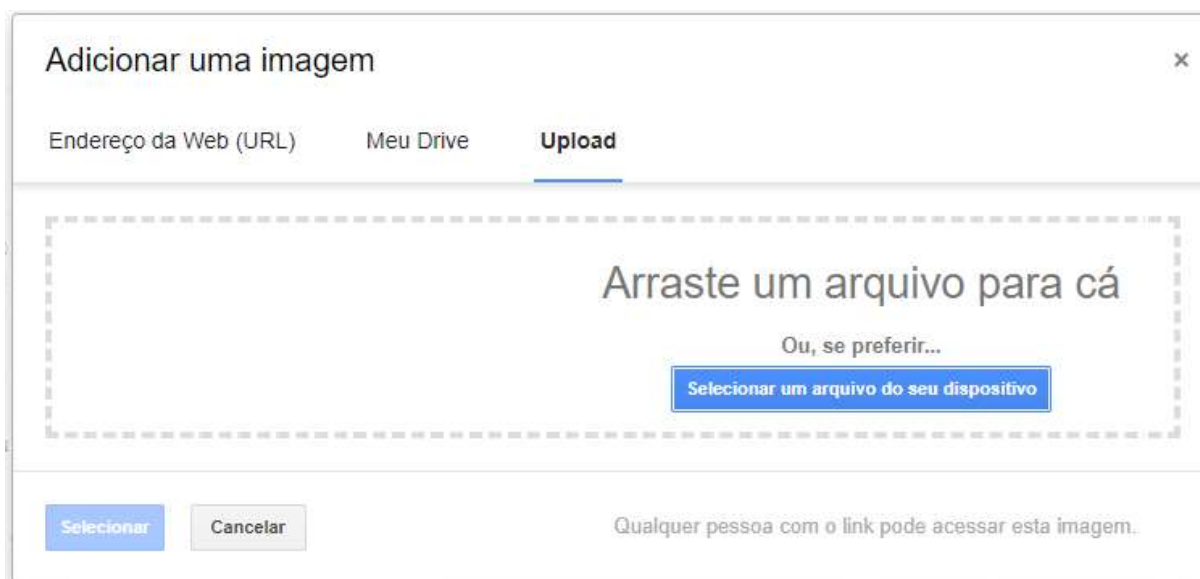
Adicionar uma imagem

×

Endereço da Web (URL)

Meu Drive

Upload

Arraste um arquivo para cá

Ou, se preferir...

Selecionar um arquivo do seu dispositivo

Selecionar

Cancelar

Qualquer pessoa com o link pode acessar esta imagem.